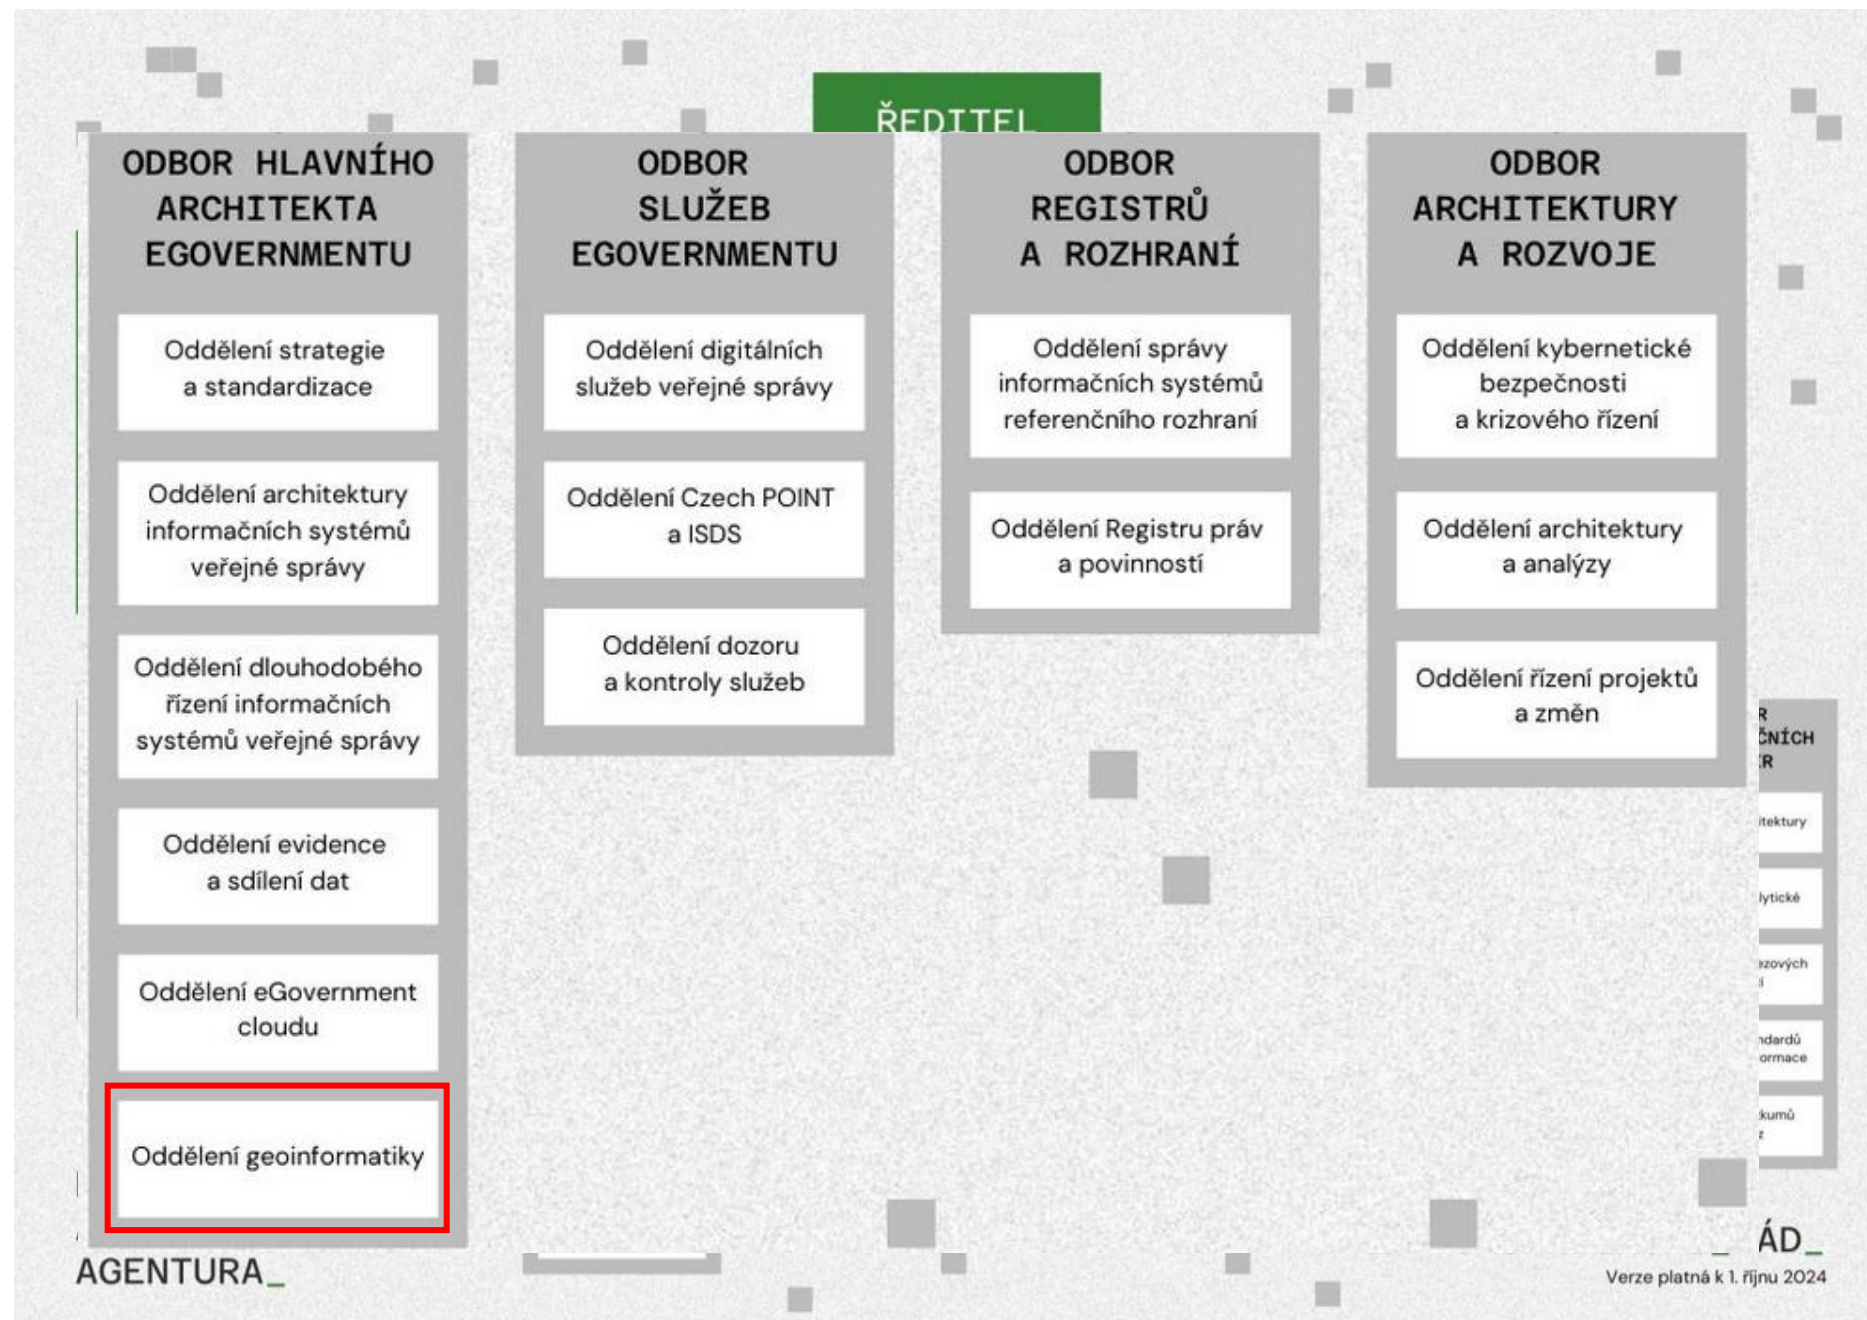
ŘEDITEL

ODBOR HLAVNÍHO ARCHITEKTA EGOVERNMENTU

Oddělení strategie a standardizace

Oddělení architektury informačních systémů veřejné správy

Oddělení dlouhodobého řízení informačních systémů veřejné správy

Oddělení evidence a sdílení dat

Oddělení eGovernment cloudu

Oddělení geoinformatiky

ODBOR SLUŽEB EGOVERNMENTU

Oddělení digitálních služeb veřejné správy

Oddělení Czech POINT a ISDS

Oddělení dozoru a kontroly služeb

ODBOR REGISTRŮ A ROZHRANÍ

Oddělení správy informačních systémů referenčního rozhraní

Oddělení Registru práv a povinností

ODBOR ARCHITEKTURY A ROZVOJE

Oddělení kybernetické bezpečnosti a krizového řízení

Oddělení architektury a analýzy

Oddělení řízení projektů a změn

R
ČNÍCH
R

itektury

lytické

zových

ndardů
ormace

kumů

AGENTURA_

ÁD_

Verze platná k 1. říjnu 2024